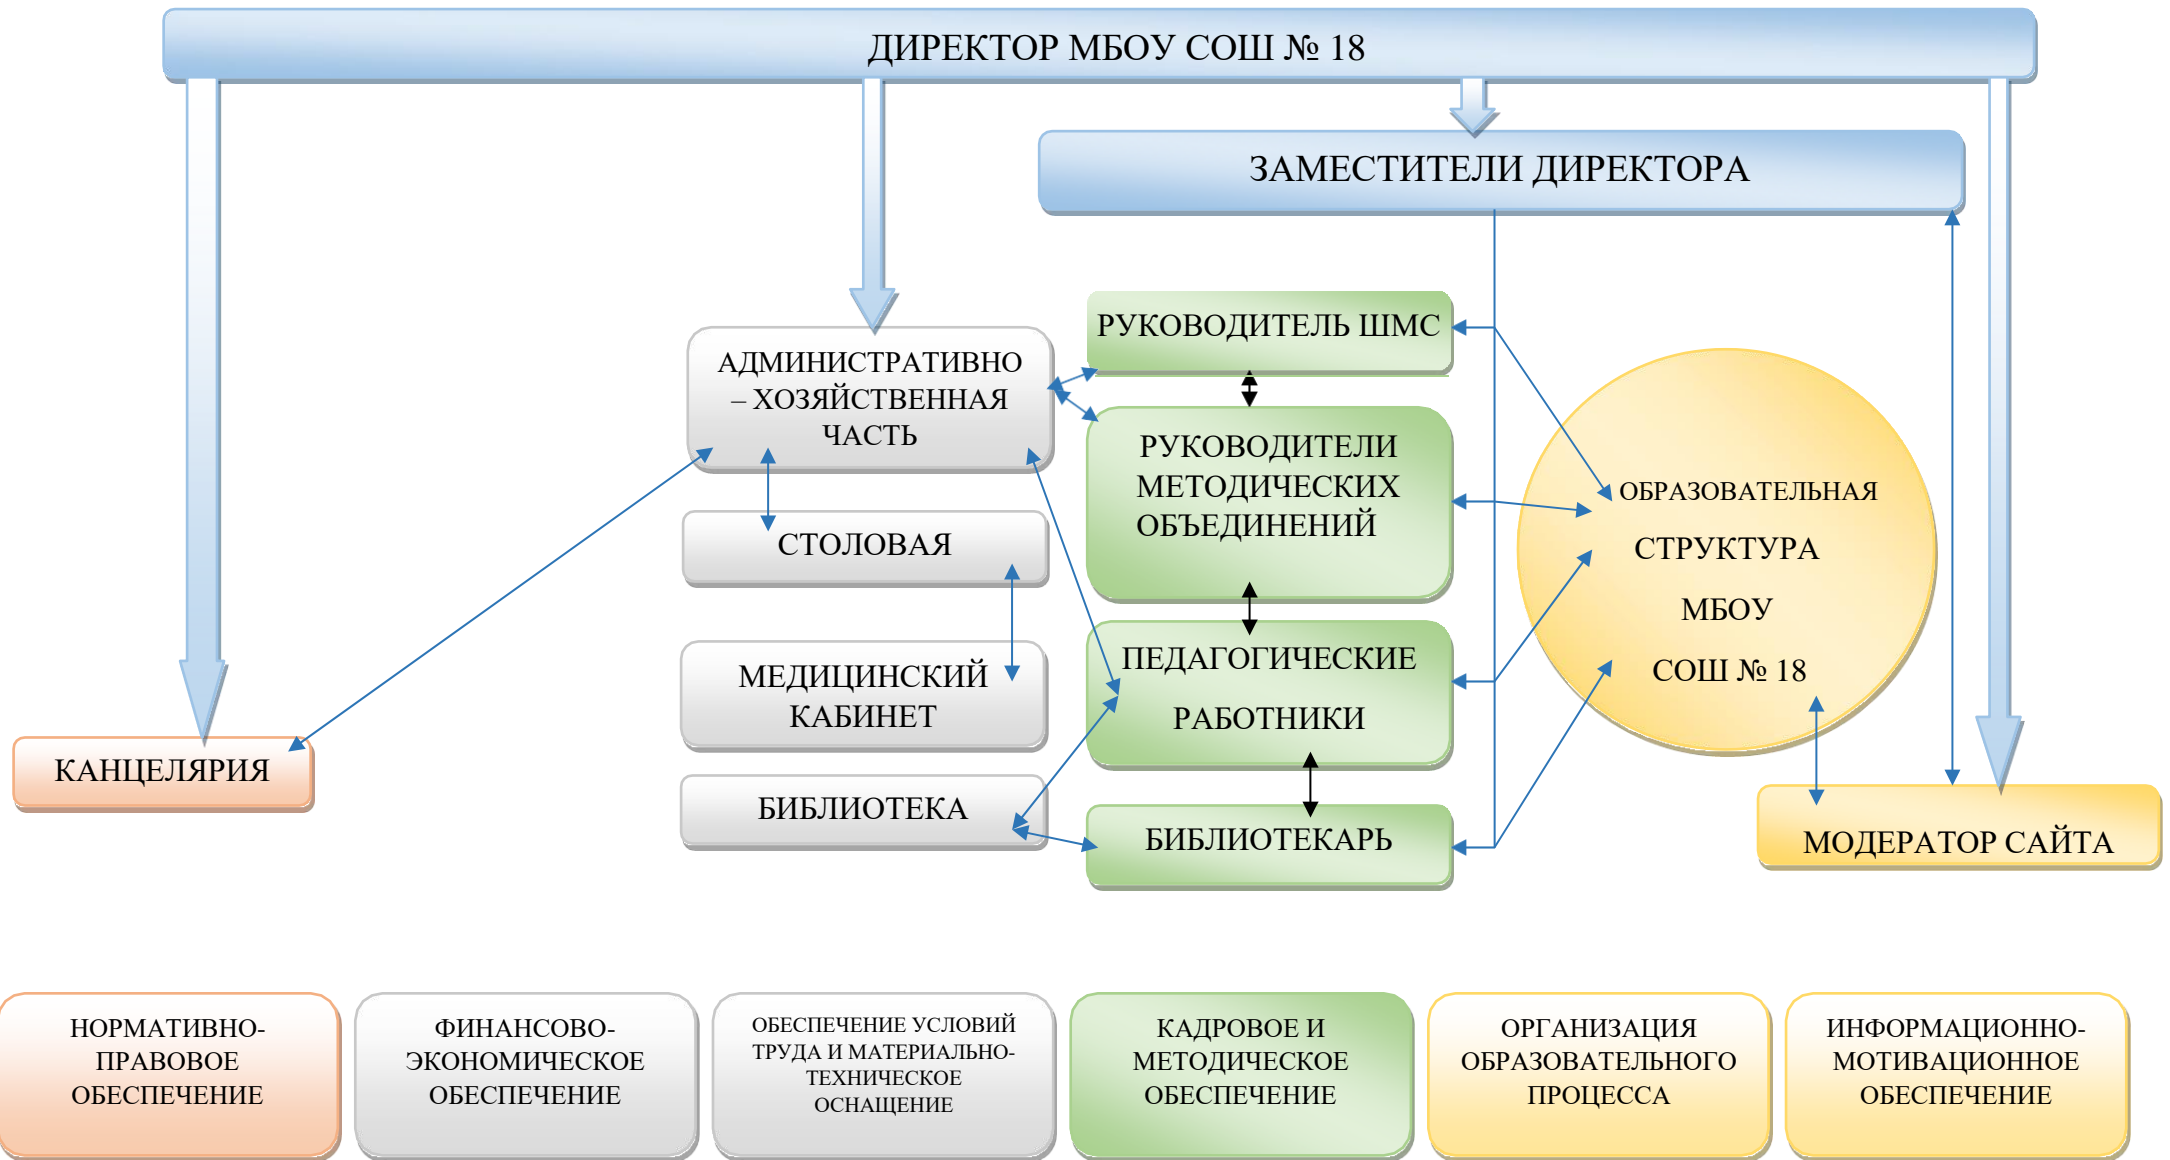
ДИРЕКТОР МБОУ СОШ № 18

ЗАМЕСТИТЕЛИ ДИРЕКТОРА

АДМИНИСТРАТИВНО – ХОЗЯЙСТВЕННАЯ ЧАСТЬ

РУКОВОДИТЕЛЬ ШМС

РУКОВОДИТЕЛИ МЕТОДИЧЕСКИХ ОБЪЕДИНЕНИЙ

ОБРАЗОВАТЕЛЬНАЯ СТРУКТУРА МБОУ СОШ № 18

СТОЛОВАЯ

МЕДИЦИНСКИЙ КАБИНЕТ

ПЕДАГОГИЧЕСКИЕ РАБОТНИКИ

КАНЦЕЛЯРИЯ

БИБЛИОТЕКА

БИБЛИОТЕКАРЬ

МОДЕРАТОР САЙТА

НОРМАТИВНО-ПРАВОВОЕ ОБЕСПЕЧЕНИЕ

ФИНАНСОВО-ЭКОНОМИЧЕСКОЕ ОБЕСПЕЧЕНИЕ

ОБЕСПЕЧЕНИЕ УСЛОВИЙ ТРУДА И МАТЕРИАЛЬНО-ТЕХНИЧЕСКОЕ ОСНАЩЕНИЕ

КАДРОВОЕ И МЕТОДИЧЕСКОЕ ОБЕСПЕЧЕНИЕ

ОРГАНИЗАЦИЯ ОБРАЗОВАТЕЛЬНОГО ПРОЦЕССА

ИНФОРМАЦИОННО-МОТИВАЦИОННОЕ ОБЕСПЕЧЕНИЕ